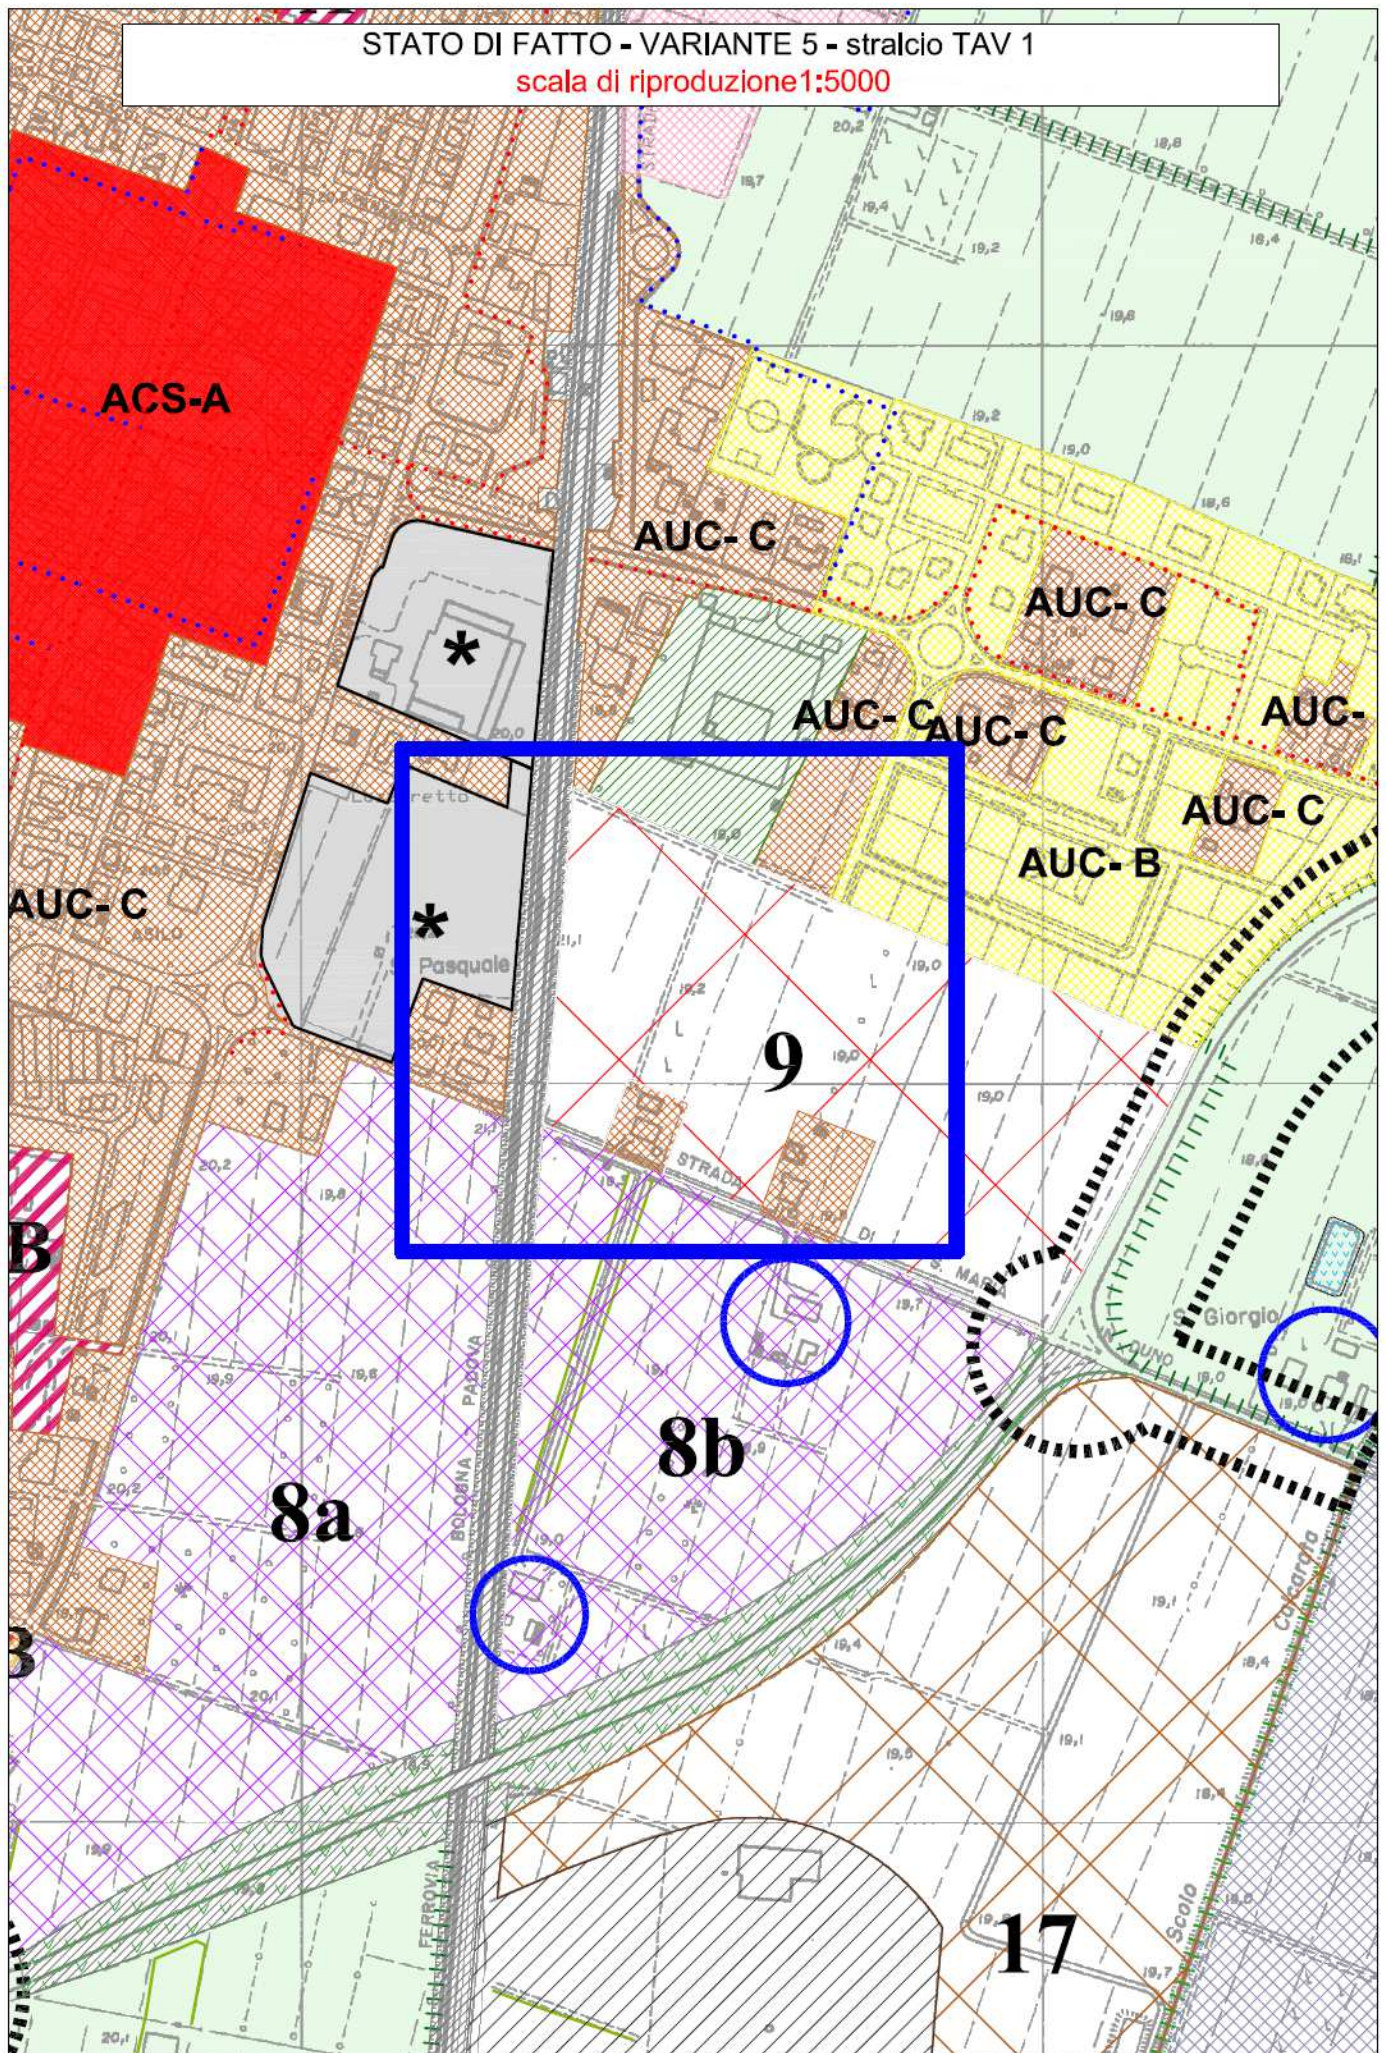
STATO DI FATTO - VARIANTE 5 - stralcio TAV 1
scala di riproduzione1:5000

ACS-A

AUC- C

AUC- C

AUC- C

AUC- C

AUC-

AUC- C

AUC- B

AUC- C

*

*

Loretto

Pasquale

ASILO

9

STRADA

DI

S. MARIA

S. Giorgio

B

8b

8a

BOLOGNA

PADOVA

FERROVIA

17

Scolo

Calcarata